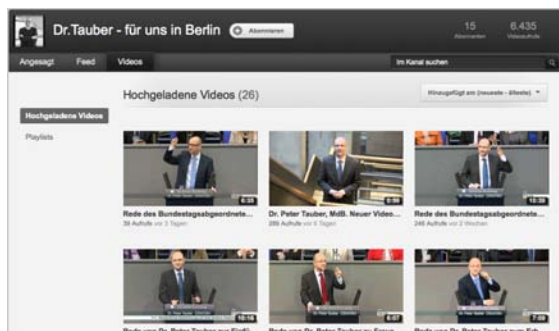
Dr.Tauber - für uns in Berlin
Abonnieren
15 Abonnenten
6.435 Videoaufrufe

Angesagt
Feed
Videos
Im Kanal suchen

Hochgeladene Videos
Playlists

Hochgeladene Videos (26)
Hinzugefügt am (neueste - älteste)

6:35
Rede des Bundestagsabgeordnete...
39 Aufrufe vor 5 Tagen

0:56
Dr. Peter Tauber, MdB. Neuer Video...
285 Aufrufe vor 6 Tagen

10:39
Rede des Bundestagsabgeordnete...
246 Aufrufe vor 2 Wochen

10:16
Rede von Dr. Peter Tauber zur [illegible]

6:57
Rede von Dr. Peter Tauber zu Frauen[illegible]

7:09
Rede von Dr. Peter Tauber zum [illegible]